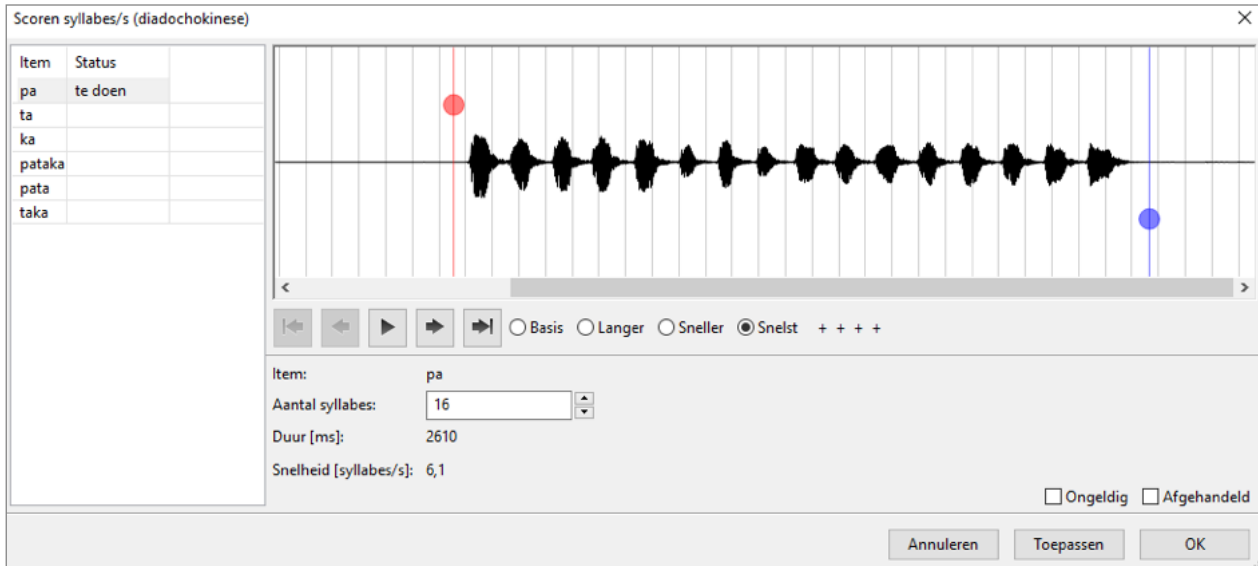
Scoren syllabes/s (diadochokinese)

| Item | Status |
|---|---|
| pa | te doen |
| ta | |
| ka | |
| pataka | |
| pata | |
| taka | |

Basis Langer Sneller Snelst + + + +

Item: pa
Aantal syllabes: 16
Duur [ms]: 2610
Snelheid [syllabes/s]: 6,1

Ongeldig Afgehandeld

Annuleren Toepassen OK